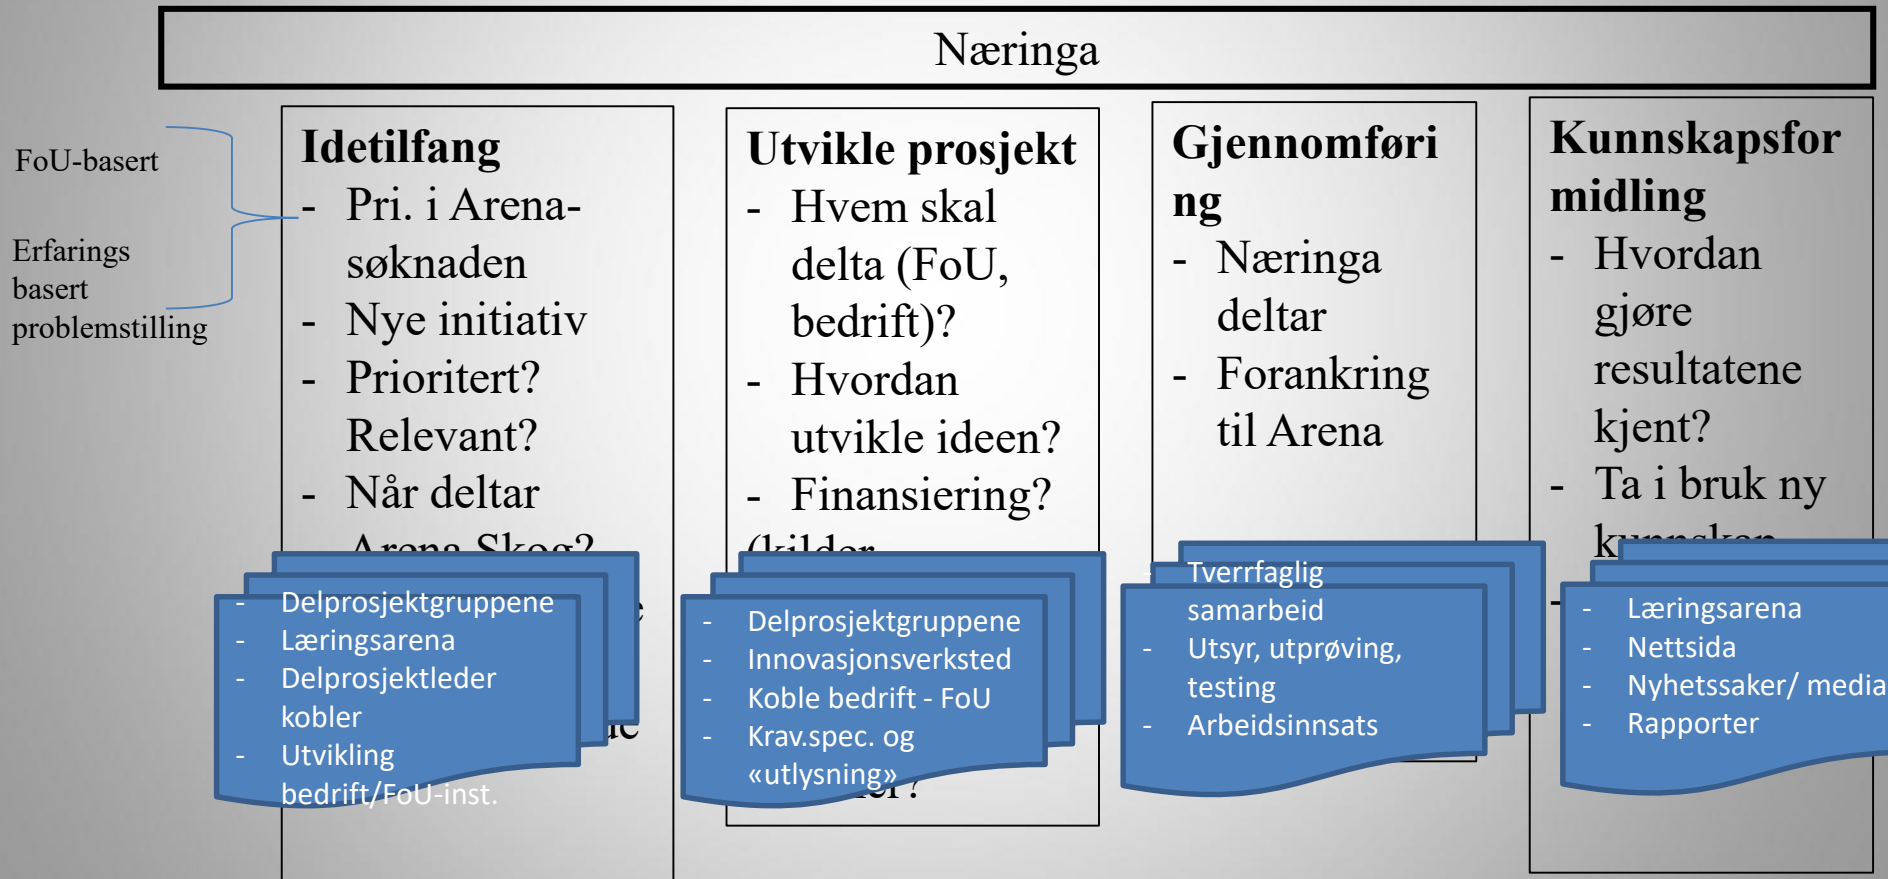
Næringa

FoU-basert

Erfarings basert problemstilling

Idetilfang
- Pri. i Arena-søknaden
- Nye initiativ
- Prioritert? Relevant?
- Når deltar Arena Skog?

- Delprosjektgruppene
- Læringsarena
- Delprosjektleder kobler
- Utvikling bedrift/FoU-inst.

Utvikle prosjekt
- Hvem skal delta (FoU, bedrift)?
- Hvordan utvikle ideen?
- Finansiering? (kilder

- Delprosjektgruppene
- Innovasjonsverksted
- Koble bedrift - FoU
- Krav.spec. og «utlysning»

Gjennomføring
- Næringa deltar
- Forankring til Arena

- Tverrfaglig samarbeid
- Utsyr, utprøving, testing
- Arbeidsinnsats

Kunnskapsformidling
- Hvordan gjøre resultatene kjent?
- Ta i bruk ny kunnskap

- Læringsarena
- Nettsida
- Nyhetssaker/ media
- Rapporter